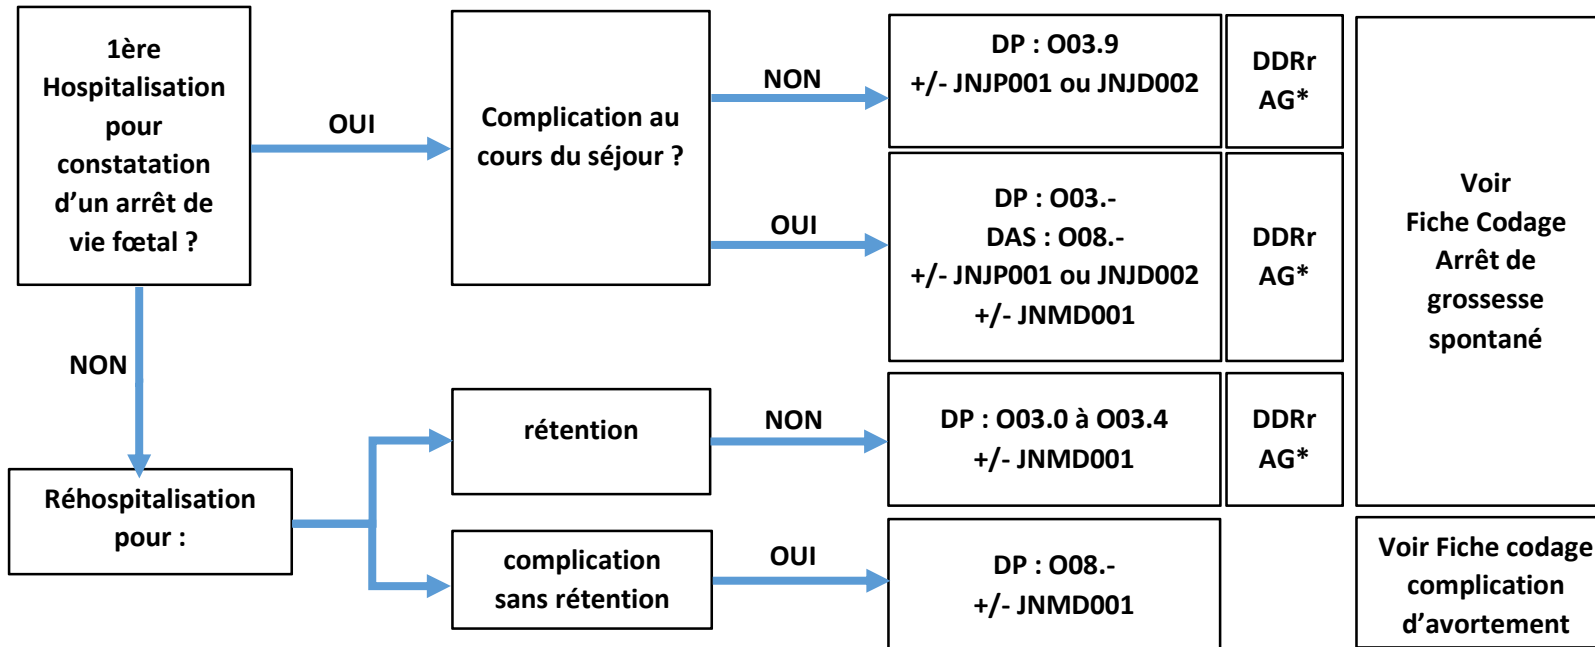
1ère Hospitalisation pour constatation d'un arrêt de vie fœtal ?

OUI

Complication au cours du séjour ?

NON

DP : O03.9
+/- JNJP001 ou JNJD002

DDRr
AG*

OUI

DP : O03.-
DAS : O08.-
+/- JNJP001 ou JNJD002
+/- JNMD001

DDRr
AG*

Voir
Fiche Codage
Arrêt de grossesse spontané

NON

Réhospitalisation pour :

rétention

NON

DP : O03.0 à O03.4
+/- JNMD001

DDRr
AG*

complication sans rétention

OUI

DP : O08.-
+/- JNMD001

Voir Fiche codage complication d'avortement